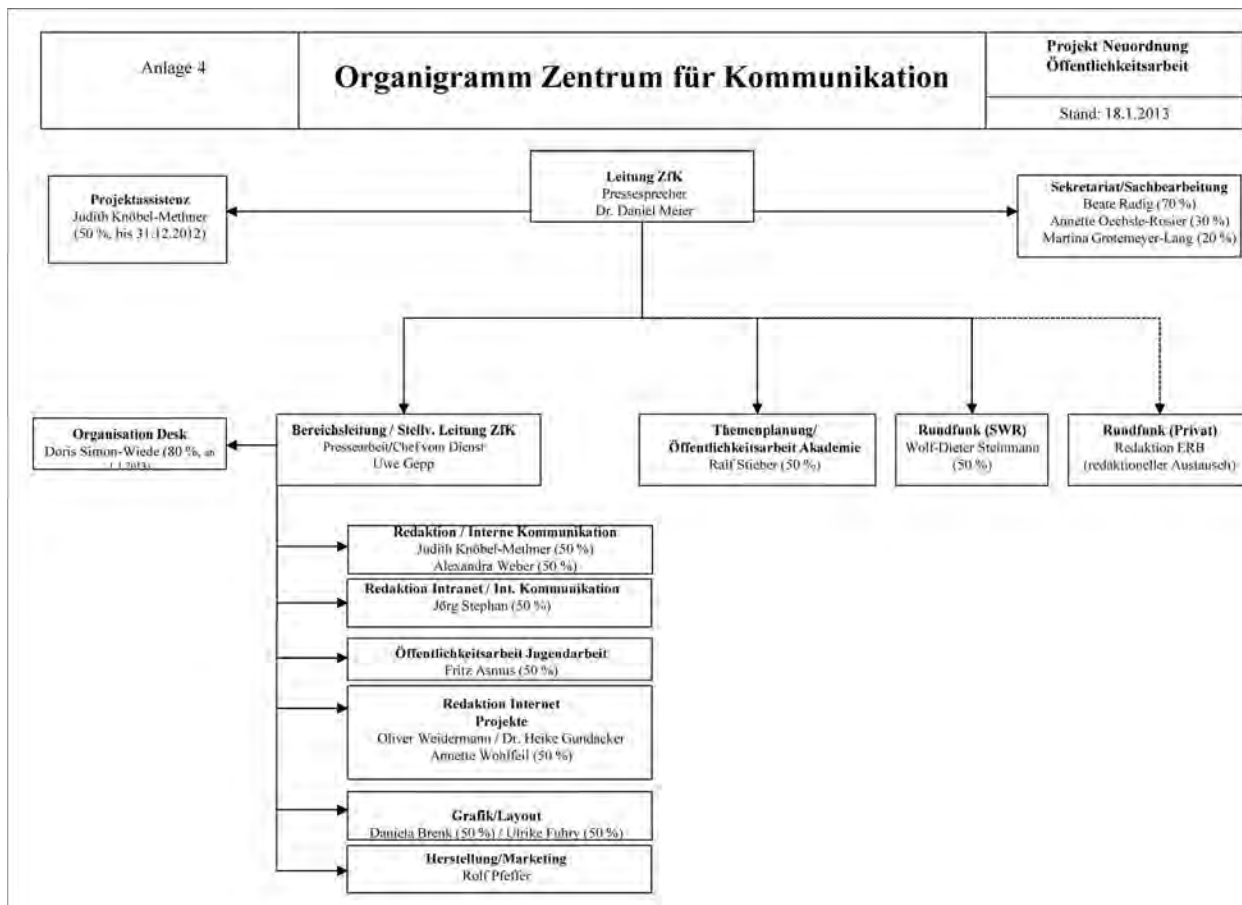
Anlage 4

Organigramm Zentrum für Kommunikation

Projekt Neuordnung Öffentlichkeitsarbeit

Stand: 18.1.2013

Leitung ZfK
Pressesprecher
Dr. Daniel Meier

Projektassistenz
Judith Knöbel-Methner
(50 %, bis 31.12.2012)

Sekretariat/Sachbearbeitung
Beate Radig (70 %)
Annette Oechsle-Rosier (30 %)
Martina Grotemeyer-Lang (20 %)

Organisation Desk
Doris Simon-Wiede (80 %, ab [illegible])

Bereichsleitung / Stellv. Leitung ZfK
Pressearbeit/Chef vom Dienst
Uwe Gepp

Themenplanung/
Öffentlichkeitsarbeit Akademie
Ralf Stieber (50 %)

Rundfunk (SWR)
Wolf-Dieter Steinmann
(50 %)

Rundfunk (Privat)
Redaktion ERB
(redaktioneller Austausch)

Redaktion / Interne Kommunikation
Judith Knöbel-Methner (50 %)
Alexandra Weber (50 %)

Redaktion Intranet / Int. Kommunikation
Jörg Stephan (50 %)

Öffentlichkeitsarbeit Jugendarbeit
Fritz Asmus (50 %)

Redaktion Internet
Projekte
Oliver Weidermann / Dr. Heike Gundacker
Annette Wohlfeil (50 %)

Grafik/Layout
Daniela Brenk (50 %) / Ulrike Fuhry (50 %)

Herstellung/Marketing
Rolf Pfeffer